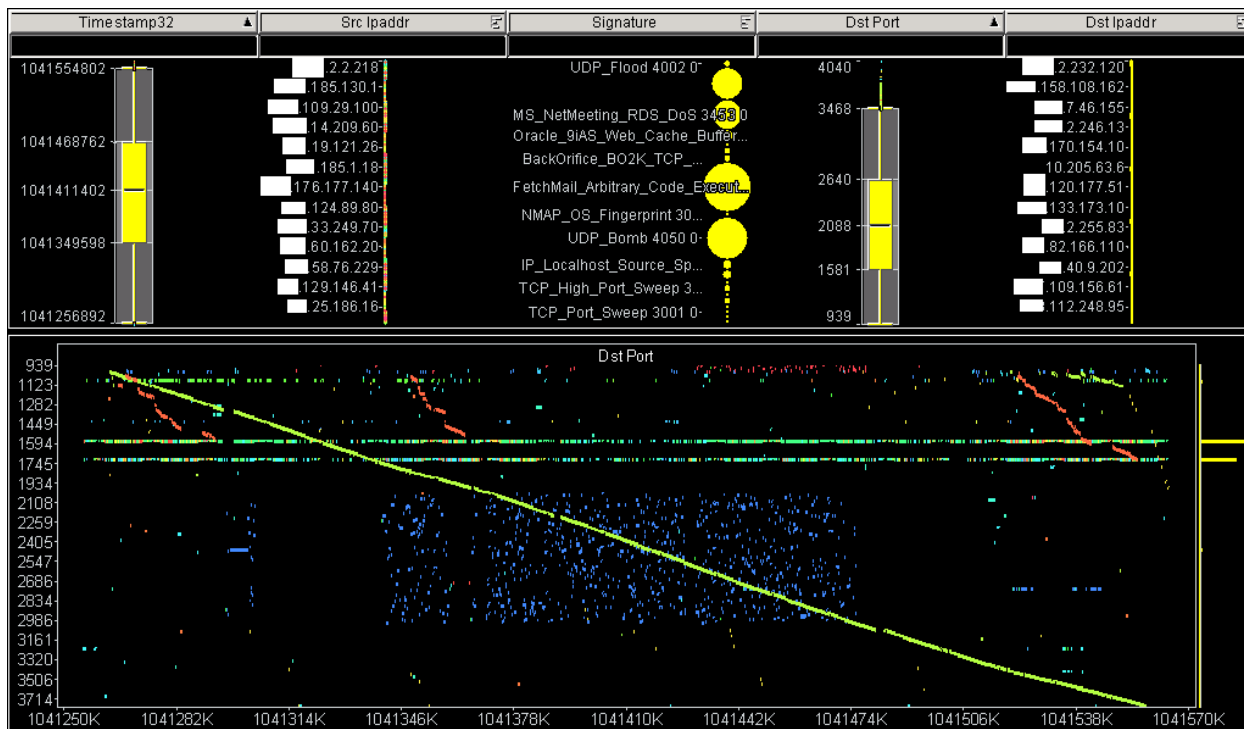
Timestamp32 | Src Ipaddr | Signature | Dst Port | Dst Ipaddr

1041554802
1041468762
1041411402
1041349598
1041256892

.2.2.218
.185.130.1
.109.29.100
.14.209.60
.19.121.26
.185.1.18
.176.177.140
.124.89.80
.33.249.70
.60.162.20
.58.76.229
.129.146.41
.25.186.16

UDP_Flood 4002 0
MS_NetMeeting_RDS_DoS 3453 0
Oracle_9iAS_Web_Cache_Buffer...
BackOrifice_BO2K_TCP_...
FetchMail_Arbitrary_Code_Execut...
NMAP_OS_Fingerprint 30...
UDP_Bomb 4050 0
IP_Localhost_Source_Sp...
TCP_High_Port_Sweep 3...
TCP_Port_Sweep 3001 0

4040
3468
2640
2088
1581
939

.2.232.120
.158.108.162
.7.46.155
.2.246.13
.170.154.10
10.205.63.6
.120.177.51
.133.173.10
.2.255.83
.82.166.110
.40.9.202
.109.156.61
.112.248.95

Dst Port

939
1123
1282
1449
1594
1745
1934
2108
2259
2405
2547
2686
2834
2986
3161
3320
3506
3714

1041250K 1041282K 1041314K 1041346K 1041378K 1041410K 1041442K 1041474K 1041506K 1041538K 1041570K